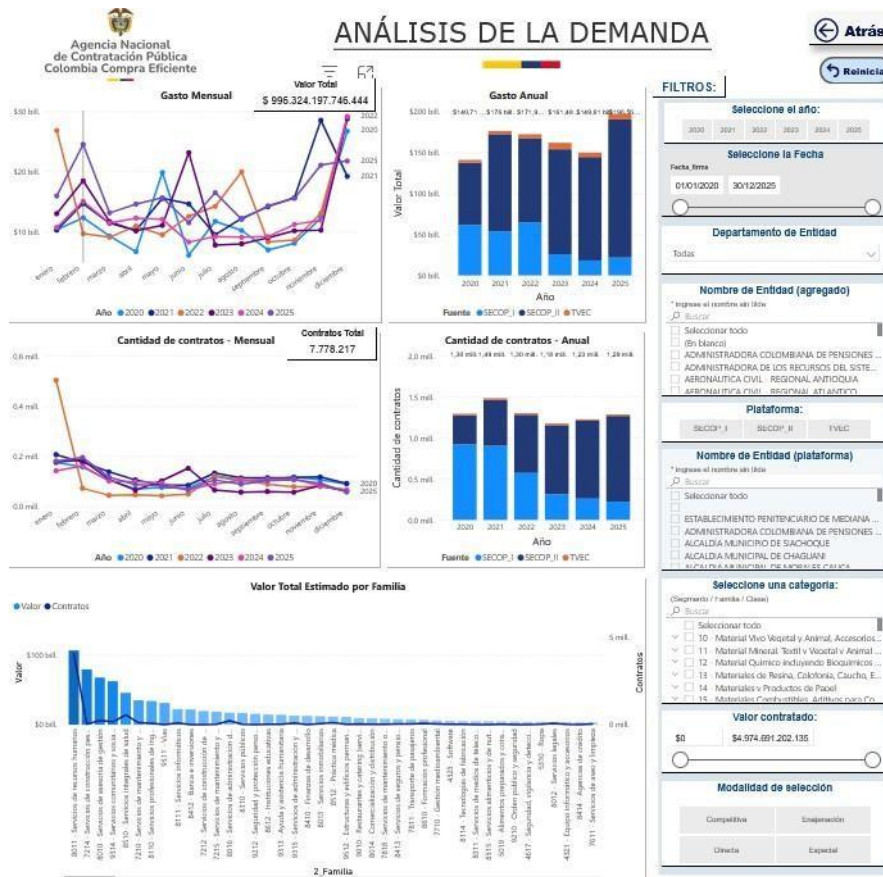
Agencia Nacional de Contratación Pública Colombia Compra Eficiente

ANÁLISIS DE LA DEMANDA

Atrás

Reinicia

Valor Total
$ 996.324.197.746.444

Gasto Mensual

$30 bill.
$20 bill.
$10 bill.

2022
2020
2025
2021

enero febrero marzo abril mayo junio julio agosto septiembre octubre noviembre diciembre

Año 2020 2021 2022 2023 2024 2025

Gasto Anual

$140,71... $176 bill. $171,9... $161,49... $149,61 bill. $196,59...

$200 bill.
$150 bill.
$100 bill.
$50 bill.
$0 bill.

Valor Total

2020 2021 2022 2023 2024 2025
Año

Fuente SECOP_I SECOP_II TVEC

Contratos Total
7.778.217

Cantidad de contratos - Mensual

0,6 mill.
0,4 mill.
0,2 mill.
0,0 mill.

2020
2025

enero febrero marzo abril mayo junio julio agosto septiembre octubre noviembre diciembre

Año 2020 2021 2022 2023 2024 2025

Cantidad de contratos - Anual

1,34 mill. 1,49 mill. 1,30 mill. 1,18 mill. 1,23 mill. 1,29 mill.

2,0 mill.
1,5 mill.
1,0 mill.
0,5 mill.
0,0 mill.

Cantidad de contratos

2020 2021 2022 2023 2024 2025
Año

Fuente SECOP_I SECOP_II TVEC

Valor Total Estimado por Familia

Valor Contratos

$100 bill.
$0 bill.
Valor

5 mill.
0 mill.
Contratos

8011 - Servicios de recursos humanos
7214 - Servicios de construcción pes...
8010 - Servicios de asesoría de gestión
9314 - Servicios comunitarios y socia...
8510 - Servicios integrales de salud
7210 - Servicios de mantenimiento y ...
8110 - Servicios profesionales de ing...
9511 - Vías
8111 - Servicios informáticos
8412 - Banca e inversiones
7212 - Servicios de construcción de ...
7215 - Servicios de mantenimiento y ...
8016 - Servicios de administración d...
8510 - Servicios públicos
9212 - Seguridad y protección perso...
8612 - Instituciones educativas
9313 - Ayuda y asistencia humanitaria
9315 - Servicios de administración y ...
8410 - Finanzas de desarrollo
8612 - Servicios educativos
8512 - Práctica médica
9512 - Estructuras y edificios perman...
9010 - Restaurantes y catering (servi...
8014 - Comercialización y distribución
7818 - Servicios de mantenimiento o ...
8413 - Servicios de seguros y pensio...
7811 - Transporte de pasajeros
8610 - Formación profesional
7710 - Gestión medioambiental
4323 - Software
8114 - Tecnologías de fabricación
8311 - Servicios de medios de teleco...
8315 - Servicios alimenticios y de ed...
5019 - Alimentos preparados y cons...
9210 - Orden público y seguridad
4617 - Seguridad, vigilancia y detecci...
5310 - Ropa
8012 - Servicios legales
4321 - Equipo informático y accesorios
8414 - Agencias de crédito
7611 - Servicios de aseo y limpieza

2_Familia

FILTROS:

Seleccione el año:
2020 2021 2022 2023 2024 2025

Seleccione la Fecha
Fecha_firma
01/01/2020 30/12/2025

Departamento de Entidad
Todas

Nombre de Entidad (agregado)
* Ingrese el nombre sin tilde
Buscar
Seleccionar todo
(En blanco)
ADMINISTRADORA COLOMBIANA DE PENSIONES ...
ADMINISTRADORA DE LOS RECURSOS DEL SISTE...
AERONAUTICA CIVIL - REGIONAL ANTIOQUIA
AERONAUTICA CIVIL - REGIONAL ATLANTICO

Plataforma:
SECOP_I SECOP_II TVEC

Nombre de Entidad (plataforma)
* Ingrese el nombre sin tilde
Buscar
Seleccionar todo
ESTABLECIMIENTO PENITENCIARIO DE MEDIANA ...
ADMINISTRADORA COLOMBIANA DE PENSIONES ...
ALCALDIA MUNICIPIO DE SIACHOQUE
ALCALDIA MUNICIPAL DE CHAGUANI
ALCALDIA MUNICIPAL DE MORALES CAUCA

Seleccione una categoria:
(Segmento / Familia / Clase)
Buscar
Seleccionar todo
10 - Material Vivo Vegetal y Animal, Accesorios...
11 - Material Mineral, Textil y Vegetal y Animal ...
12 - Material Químico incluyendo Bioquímicos ...
13 - Materiales de Resina, Colofonia, Caucho, E...
14 - Materiales y Productos de Papel
15 - Materiales Combustibles, Aditivos para Co...

Valor contratado:
$0 $4.974.691.202.135

Modalidad de selección
Competitiva Enajenación
Directa Especial